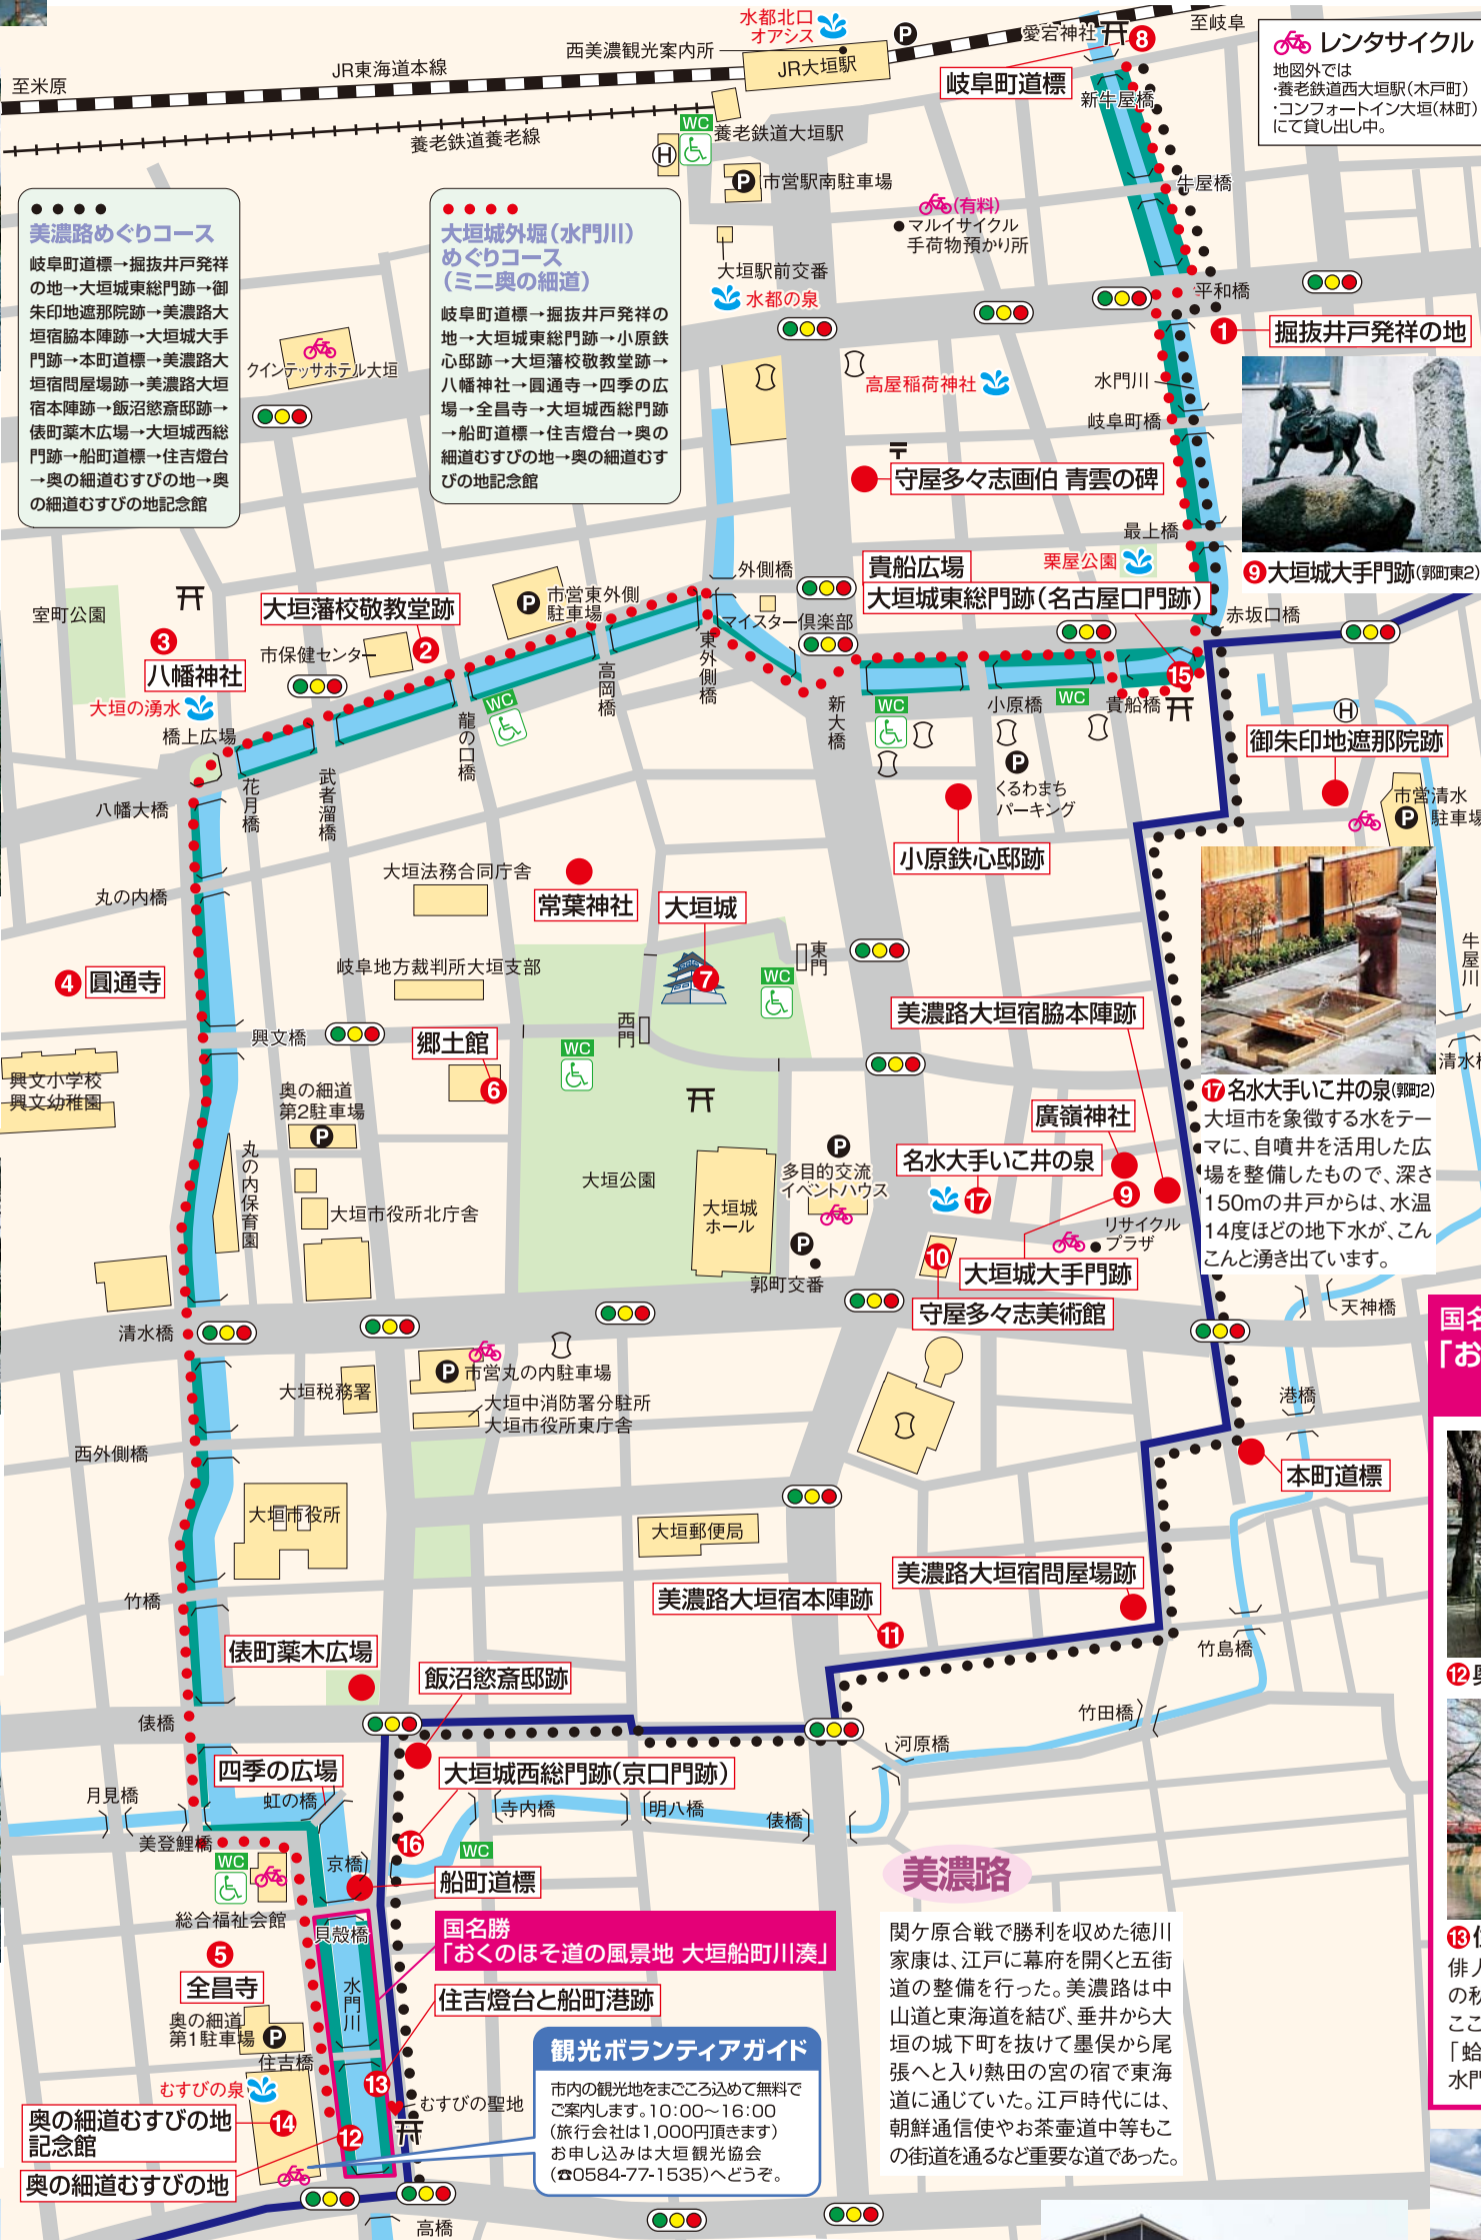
水都北口オアシス
至岐阜
愛宕神社
8
西美濃観光案内所
JR大垣駅
JR東海道本線
至米原
岐阜町道標
新牛屋橋
養老鉄道養老線
養老鉄道大垣駅
WC
市営駅南駐車場
牛屋橋

レンタサイクル
地図外では
・養老鉄道西大垣駅(木戸町)
・コンフォートイン大垣(林町)
にて貸し出し中。

●●●●
美濃路めぐりコース
岐阜町道標→掘抜井戸発祥の地→大垣城東総門跡→御朱印地遮那院跡→美濃路大垣宿脇本陣跡→大垣城大手門跡→本町道標→美濃路大垣宿問屋場跡→美濃路大垣宿本陣跡→飯沼慾斎邸跡→俵町薬木広場→大垣城西総門跡→船町道標→住吉燈台→奥の細道むすびの地→奥の細道むすびの地記念館

●●●●
大垣城外堀(水門川)めぐりコース(ミニ奥の細道)
岐阜町道標→掘抜井戸発祥の地→大垣城東総門跡→小原鉄心邸跡→大垣藩校敬教堂跡→八幡神社→圓通寺→四季の広場→全昌寺→大垣城西総門跡→船町道標→住吉燈台→奥の細道むすびの地→奥の細道むすびの地記念館

(有料)
マルイサイクル手荷物預かり所
大垣駅前交番
水都の泉
平和橋
1
掘抜井戸発祥の地
クインテッサホテル大垣
高屋稲荷神社
水門川
岐阜町橋
守屋多々志画伯 青雲の碑
最上橋
9 大垣城大手門跡(郭町東2)
外側橋
貴船広場
栗屋公園
大垣城東総門跡(名古屋口門跡)
赤坂口橋
室町公園
大垣藩校敬教堂跡
市営東外側駐車場
マイスター倶楽部
3
八幡神社
2
市保健センター
大垣の湧水
高岡橋
東外側橋
新大橋
15
小原橋
貴船橋
御朱印地遮那院跡
橋上広場
龍の口橋
くるわまちパーキング
市営清水駐車場
花月橋
武者溜橋
八幡大橋
小原鉄心邸跡
丸の内橋
大垣法務合同庁舎
常葉神社
大垣城
7
東門
牛屋川
4 圓通寺
岐阜地方裁判所大垣支部
美濃路大垣宿脇本陣跡
興文橋
郷土館
6
西門
清水川
興文小学校
興文幼稚園
奥の細道第2駐車場
丸の内保育園
廣嶺神社
名水大手いこ井の泉
17 名水大手いこ井の泉(郭町2)
大垣市を象徴する水をテーマに、自噴井を活用した広場を整備したもので、深さ150mの井戸からは、水温14度ほどの地下水が、こんこんと湧き出ています。
大垣公園
多目的交流イベントハウス
9
17
大垣市役所北庁舎
大垣城ホール
リサイクルプラザ
10
大垣城大手門跡
郭町交番
守屋多々志美術館
天神橋
清水橋
市営丸の内駐車場
大垣税務署
大垣中消防署分駐所
大垣市役所東庁舎
港橋
西外側橋
本町道標
大垣市役所
大垣郵便局
美濃路大垣宿問屋場跡
竹橋
美濃路大垣宿本陣跡
11
俵町薬木広場
竹島橋
飯沼慾斎邸跡
俵橋
竹田橋
河原橋
四季の広場
大垣城西総門跡(京口門跡)
月見橋
虹の橋
寺内橋
明八橋
俵橋
美登鯉橋
16
京橋
船町道標
美濃路
総合福祉会館
貝殻橋
国名勝
「おくのほそ道の風景地 大垣船町川湊」
関ケ原合戦で勝利を収めた徳川家康は、江戸に幕府を開くと五街道の整備を行った。美濃路は中山道と東海道を結び、垂井から大垣の城下町を抜けて墨俣から尾張へと入り熱田の宮の宿で東海道に通じていた。江戸時代には、朝鮮通信使やお茶壷道中等もこの街道を通るなど重要な道であった。
5
全昌寺
水門川
住吉燈台と船町港跡
奥の細道第1駐車場
住吉橋
観光ボランティアガイド
市内の観光地をまごころ込めて無料でご案内します。10:00~16:00
(旅行会社は1,000円頂きます)
お申し込みは大垣観光協会
(☎0584-77-1535)へどうぞ。
むすびの泉
13
むすびの聖地
奥の細道むすびの地記念館
14
12
奥の細道むすびの地
高橋
国名
「お
12 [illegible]
13 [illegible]
俳人
の私
ここ
「蛤
水門